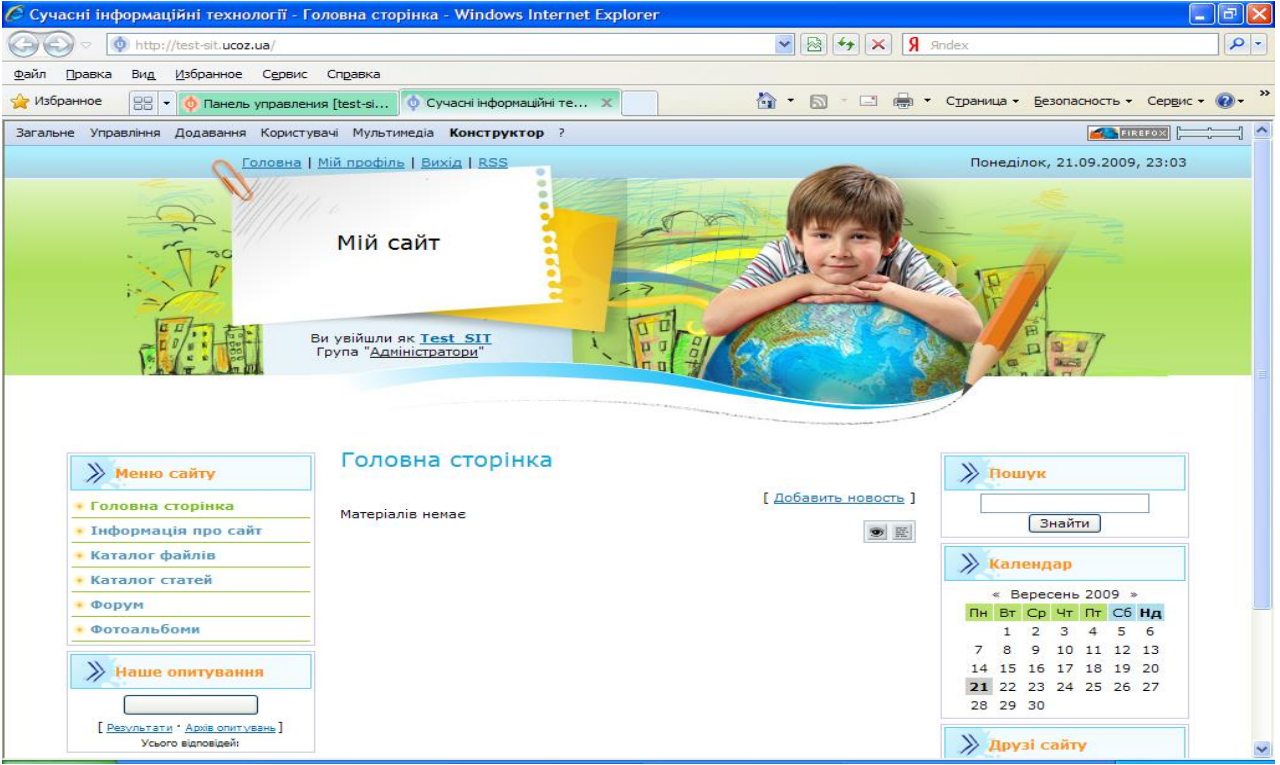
Сучасні інформаційні технології - Головна сторінка - Windows Internet Explorer

http://test-sit.ucoz.ua/

Яndex

Файл Правка Вид Избранное Сервис Справка

Избранное | Панель управления [test-si... | Сучасні інформаційні те...

Страница ▾ Безопасность ▾ Сервис ▾

Загальне Управління Додавання Користувачі Мультимедиа **Конструктор** ?

FIREFOX

Головна | Мій профіль | Вихід | RSS

Понеділок, 21.09.2009, 23:03

Мій сайт

Ви увійшли як **Test_SIT**
Група "Адміністратори"

Меню сайту

Головна сторінка
Інформація про сайт
Каталог файлів
Каталог статей
Форум
Фотоальбоми

Наше опитування

[ Результати · Архів опитувань ]
Усього відповідей:

Головна сторінка

[ Добавить новость ]

Матеріалів немає

Пошук

Знайти

Календар

« Вересень 2009 »

| Пн | Вт | Ср | Чт | Пт | Сб | Нд |
|---|---|---|---|---|---|---|
|  | 1 | 2 | 3 | 4 | 5 | 6 |
| 7 | 8 | 9 | 10 | 11 | 12 | 13 |
| 14 | 15 | 16 | 17 | 18 | 19 | 20 |
| 21 | 22 | 23 | 24 | 25 | 26 | 27 |
| 28 | 29 | 30 |  |  |  |  |

Друзі сайту